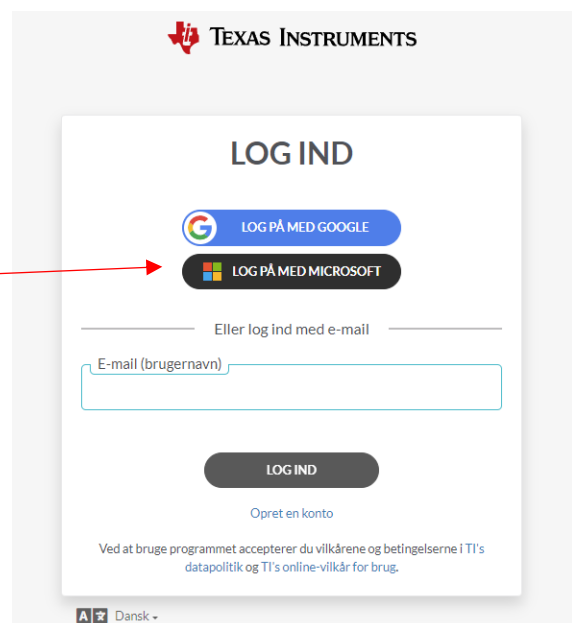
TEXAS INSTRUMENTS

LOG IND

LOG PÅ MED GOOGLE

LOG PÅ MED MICROSOFT

Eller log ind med e-mail

E-mail (brugernavn)

LOG IND

Opret en konto

Ved at bruge programmet accepterer du vilkårene og betingelserne i TI's datapolitik og TI's online-vilkår for brug.

Dansk